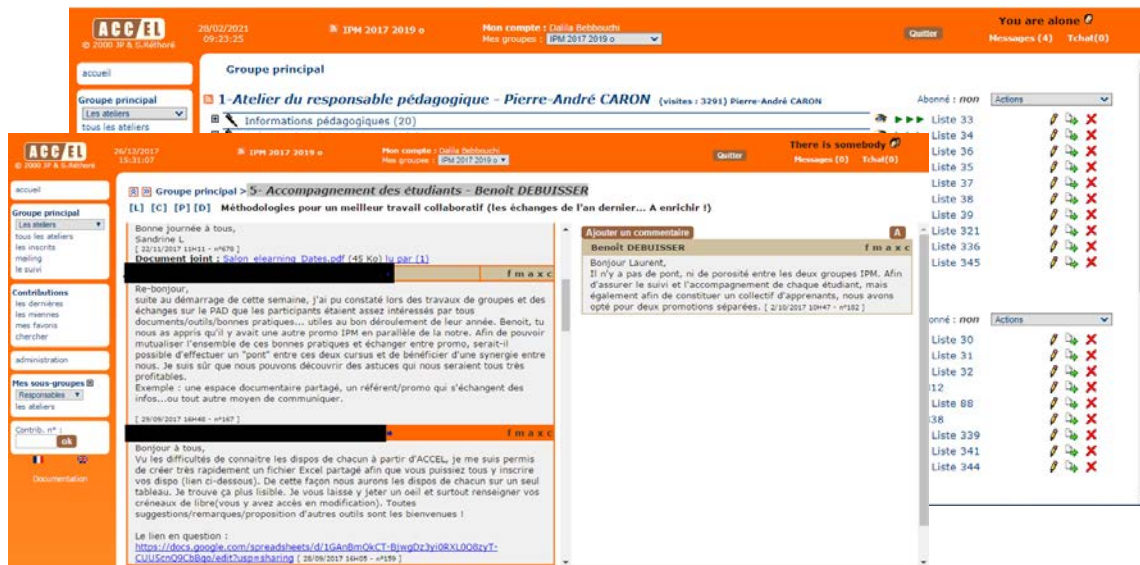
ACC EL
© 2000 JF & S.Réthoré
28/02/2021 09:23:25
IPM 2017 2019 o
Mon compte : Dalila Bebbouchi
Mes groupes : IPM 2017 2019 o
Quitter
You are alone
Messages (4) Tchat(0)

accueil
Groupe principal
Les ateliers
tous les ateliers

Groupe principal
1-Atelier du responsable pédagogique - Pierre-André CARON (visites : 3291) Pierre-André CARON
Abonné : non
Actions
Informations pédagogiques (20)

Liste 33
Liste 34
Liste 36
Liste 35
Liste 37
Liste 38
Liste 39
Liste 321
Liste 336
Liste 345

Abonné : non
Actions
Liste 30
Liste 31
Liste 32
12
Liste 88
38
Liste 339
Liste 341
Liste 344

ACC EL
© 2000 JF & S.Réthoré
26/12/2017 15:31:07
IPM 2017 2019 o
Mon compte : Dalila Bebbouchi
Mes groupes : IPM 2017 2019 o
Quitter
There is somebody
Messages (0) Tchat(0)

accueil
Groupe principal
Les ateliers
tous les ateliers
les inscrits
mailing
le suivi
Contributions
les dernières
les miennes
mes favoris
chercher
administration
Mes sous-groupes
Responsables
les ateliers
Contrib. n° :
ok
Documentation

Groupe principal > 5- Accompagnement des étudiants - Benoît DEBUISSER
[L] [C] [P] [D] Méthodologies pour un meilleur travail collaboratif (les échanges de l'an dernier... A enrichir !)

Bonne journée à tous,
Sandrine L
[ 22/11/2017 11H11 - n°678 ]
Document joint : Salon_elearning_Dates.pdf (45 Ko) lu par (1)
f m a x c
Re-bonjour,
suite au démarrage de cette semaine, j'ai pu constaté lors des travaux de groupes et des échanges sur le PAD que les participants étaient assez intéressés par tous documents/outils/bonnes pratiques... utiles au bon déroulement de leur année. Benoit, tu nous as appris qu'il y avait une autre promo IPM en parallèle de la notre. Afin de pouvoir mutualiser l'ensemble de ces bonnes pratiques et échanger entre promo, serait-il possible d'effectuer un "pont" entre ces deux cursus et de bénéficier d'une synergie entre nous. Je suis sûr que nous pouvons découvrir des astuces qui nous seraient tous très profitables.
Exemple : une espace documentaire partagé, un référent/promo qui s'échangent des infos...ou tout autre moyen de communiquer.
[ 29/09/2017 16H48 - n°167 ]
f m a x c
Bonjour à tous,
Vu les difficultés de connaitre les dispos de chacun à partir d'ACCEL, je me suis permis de créer très rapidement un fichier Excel partagé afin que vous puissiez tous y inscrire vos dispo (lien ci-dessous). De cette façon nous aurons les dispos de chacun sur un seul tableau. Je trouve ça plus lisible. Je vous laisse y jeter un oeil et surtout renseigner vos créneaux de libre(vous y avez accès en modification). Toutes suggestions/remarques/proposition d'autres outils sont les bienvenues !

Le lien en question :
https://docs.google.com/spreadsheets/d/1GAnBmOkCT-BjwgDz3yi0RXL0OBzyT-CUUScnQ9CbBgo/edit?usp=sharing [ 28/09/2017 16H05 - n°159 ]

Ajouter un commentaire
A
Benoît DEBUISSER
f m a x c
Bonjour Laurent,
Il n'y a pas de pont, ni de porosité entre les deux groupes IPM. Afin d'assurer le suivi et l'accompagnement de chaque étudiant, mais également afin de constituer un collectif d'apprenants, nous avons opté pour deux promotions séparées. [ 2/10/2017 10H47 - n°182 ]